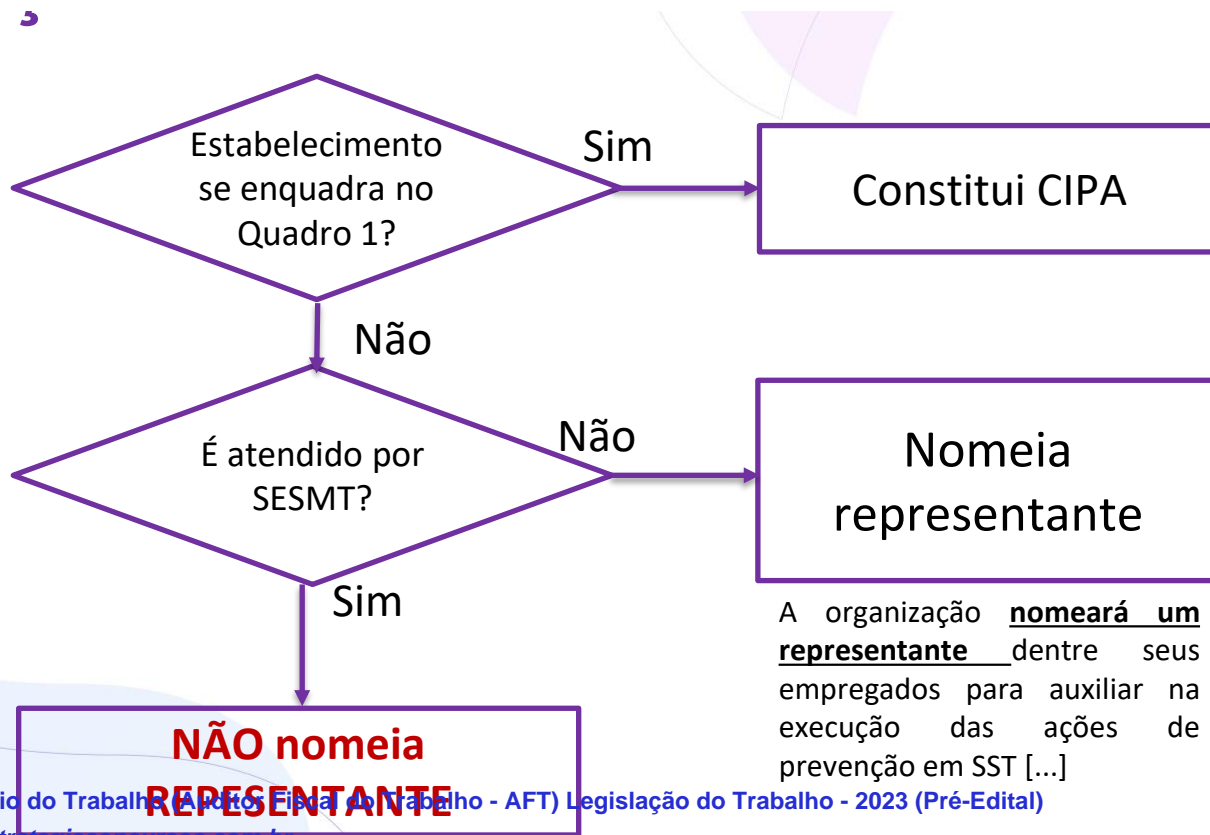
Estabelecimento se enquadra no Quadro 1?

Sim

Constitui CIPA

Não

É atendido por SESMT?

Não

Nomeia representante

Sim

A organização **nomeará um representante** dentre seus empregados para auxiliar na execução das ações de prevenção em SST [...]

NÃO nomeia REPRESENTANTE

io do Trabalho (Auditor Fiscal do Trabalho - AFT) Legislação do Trabalho - 2023 (Pré-Edital)